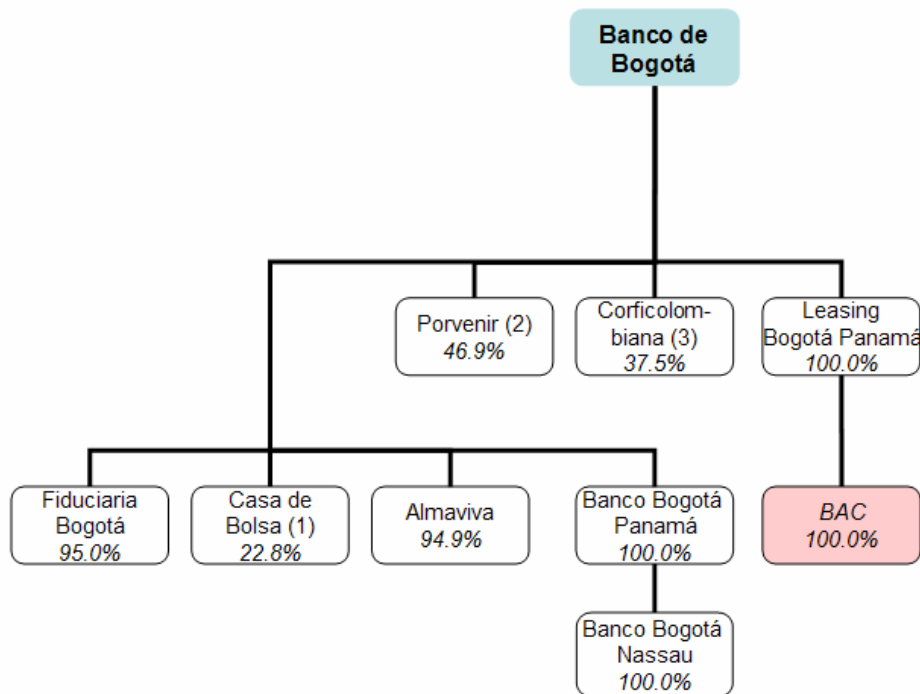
Banco de Bogotá

Porvenir (2)
46.9%

Corficolombiana (3)
37.5%

Leasing Bogotá Panamá
100.0%

Fiduciaria Bogotá
95.0%

Casa de Bolsa (1)
22.8%

Almaviva
94.9%

Banco Bogotá Panamá
100.0%

BAC
100.0%

Banco Bogotá Nassau
100.0%